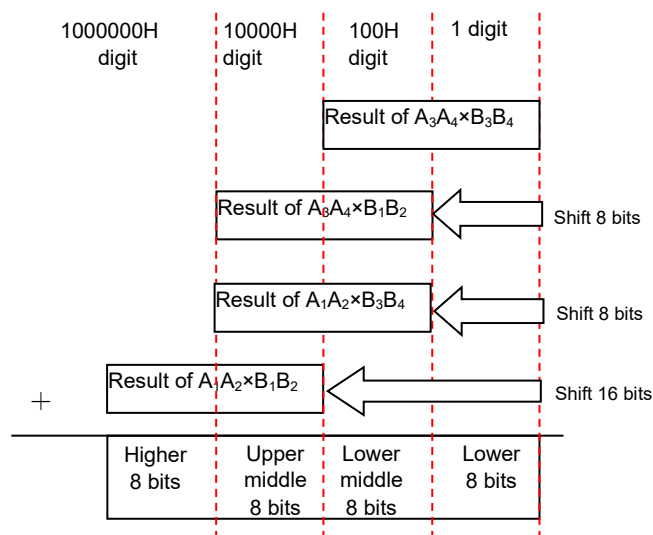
1000000H digit

10000H digit

100H digit

1 digit

Result of $A_3A_4 \times B_3B_4$

Result of $A_3A_4 \times B_1B_2$

Shift 8 bits

Result of $A_1A_2 \times B_3B_4$

Shift 8 bits

Result of $A_1A_2 \times B_1B_2$

Shift 16 bits

+

| Higher 8 bits | Upper middle 8 bits | Lower middle 8 bits | Lower 8 bits |
|---|---|---|---|